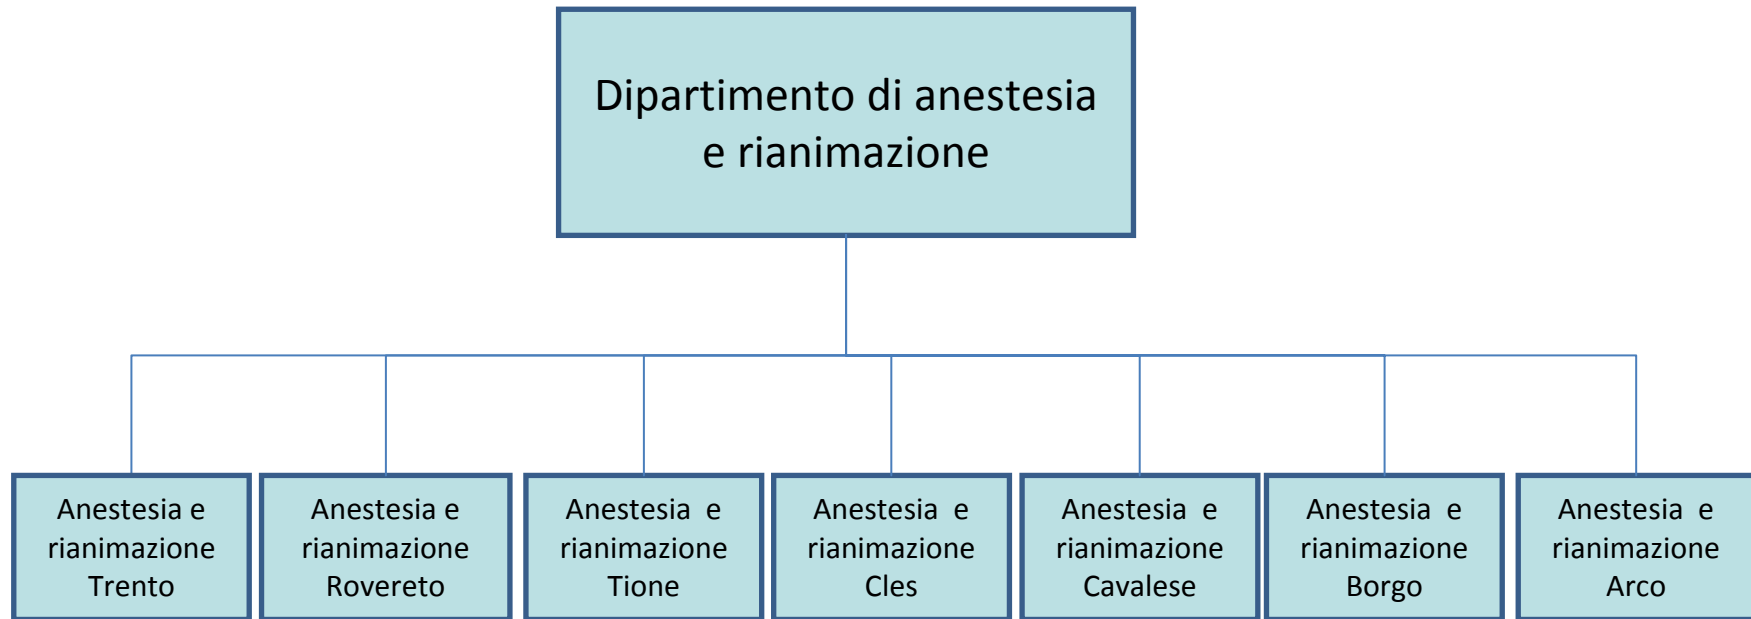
Dipartimento di anestesia e rianimazione

Anestesia e rianimazione Trento

Anestesia e rianimazione Rovereto

Anestesia e rianimazione Tione

Anestesia e rianimazione Cles

Anestesia e rianimazione Cavalese

Anestesia e rianimazione Borgo

Anestesia e rianimazione Arco